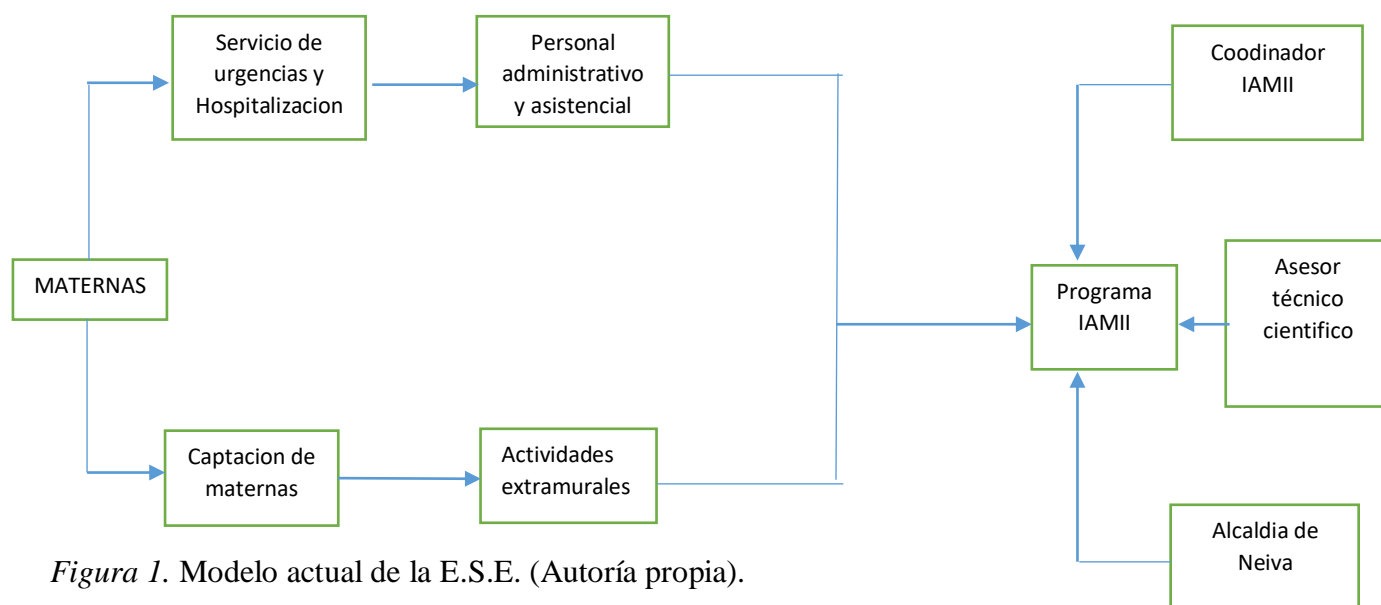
Servicio de urgencias y Hospitalizacion

Personal administrativo y asistencial

Coodinador IAMII

MATERNAS

Programa IAMII

Asesor técnico cientifico

Captacion de maternas

Actividades extramurales

Alcaldia de Neiva

*Figura 1.* Modelo actual de la E.S.E. (Autoría propia).